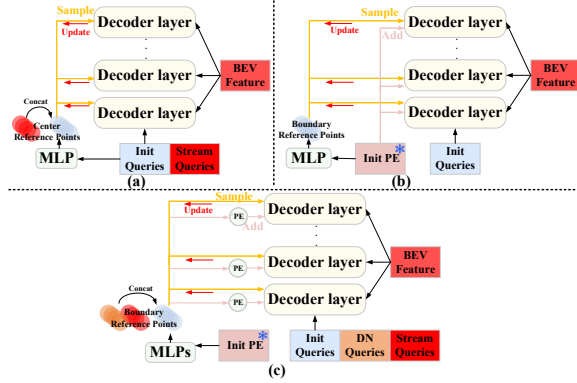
Sample
Update
Decoder layer
·
·
·
Decoder layer
Decoder layer
BEV Feature
Concat
Center Reference Points
MLP
Init Queries
Stream Queries
(a)

Sample
Update
Add
Decoder layer
·
·
·
Decoder layer
Decoder layer
BEV Feature
Boundary Reference Points
MLP
Init PE
Init Queries
(b)

Sample
Update
Add
PE
Decoder layer
·
·
·
PE
Decoder layer
PE
Decoder layer
BEV Feature
Concat
Boundary Reference Points
MLPs
Init PE
Init Queries
DN Queries
Stream Queries
(c)